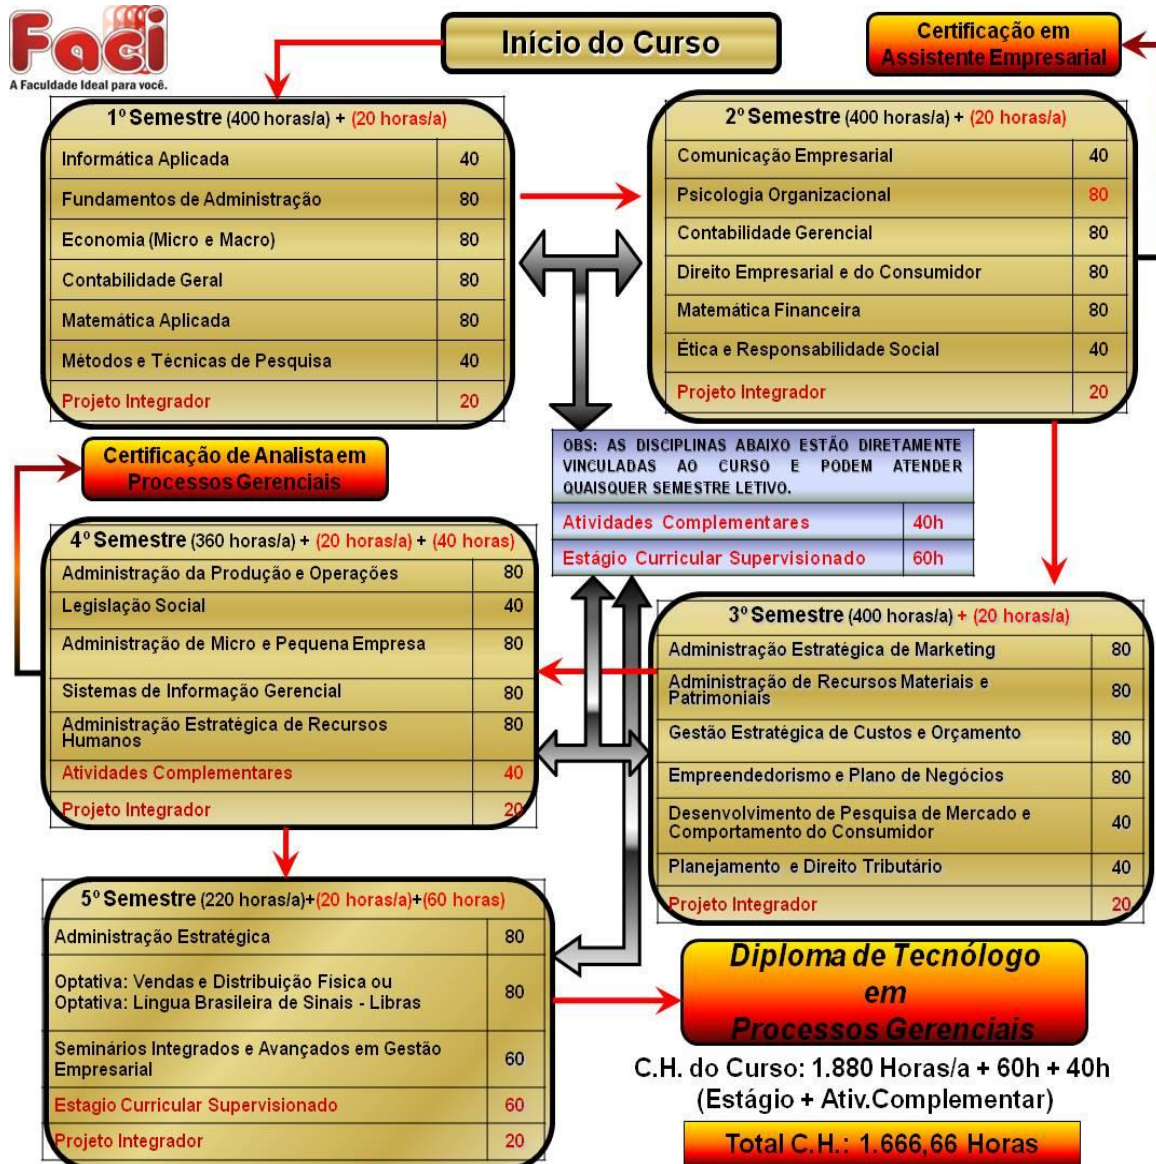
Faci
A Faculdade Ideal para você.

Início do Curso

Certificação em Assistente Empresarial

1º Semestre (400 horas/a) + (20 horas/a)

| | |
|---|---|
| Informática Aplicada | 40 |
| Fundamentos de Administração | 80 |
| Economia (Micro e Macro) | 80 |
| Contabilidade Geral | 80 |
| Matemática Aplicada | 80 |
| Métodos e Técnicas de Pesquisa | 40 |
| Projeto Integrador | 20 |

2º Semestre (400 horas/a) + (20 horas/a)

| | |
|---|---|
| Comunicação Empresarial | 40 |
| Psicologia Organizacional | 80 |
| Contabilidade Gerencial | 80 |
| Direito Empresarial e do Consumidor | 80 |
| Matemática Financeira | 80 |
| Ética e Responsabilidade Social | 40 |
| Projeto Integrador | 20 |

Certificação de Analista em Processos Gerenciais

OBS: AS DISCIPLINAS ABAIXO ESTÃO DIRETAMENTE VINCULADAS AO CURSO E PODEM ATENDER QUAISQUER SEMESTRE LETIVO.

| | |
|---|---|
| Atividades Complementares | 40h |
| Estágio Curricular Supervisionado | 60h |

4º Semestre (360 horas/a) + (20 horas/a) + (40 horas)

| | |
|---|---|
| Administração da Produção e Operações | 80 |
| Legislação Social | 40 |
| Administração de Micro e Pequena Empresa | 80 |
| Sistemas de Informação Gerencial | 80 |
| Administração Estratégica de Recursos Humanos | 80 |
| Atividades Complementares | 40 |
| Projeto Integrador | 20 |

3º Semestre (400 horas/a) + (20 horas/a)

| | |
|---|---|
| Administração Estratégica de Marketing | 80 |
| Administração de Recursos Materiais e Patrimoniais | 80 |
| Gestão Estratégica de Custos e Orçamento | 80 |
| Empreendedorismo e Plano de Negócios | 80 |
| Desenvolvimento de Pesquisa de Mercado e Comportamento do Consumidor | 40 |
| Planejamento e Direito Tributário | 40 |
| Projeto Integrador | 20 |

5º Semestre (220 horas/a)+(20 horas/a)+(60 horas)

| | |
|---|---|
| Administração Estratégica | 80 |
| Optativa: Vendas e Distribuição Física ou Optativa: Lingua Brasileira de Sinais - Libras | 80 |
| Seminários Integrados e Avançados em Gestão Empresarial | 60 |
| Estagio Curricular Supervisionado | 60 |
| Projeto Integrador | 20 |

Diploma de Tecnólogo em Processos Gerenciais

C.H. do Curso: 1.880 Horas/a + 60h + 40h (Estágio + Ativ.Complementar)

Total C.H.: 1.666,66 Horas